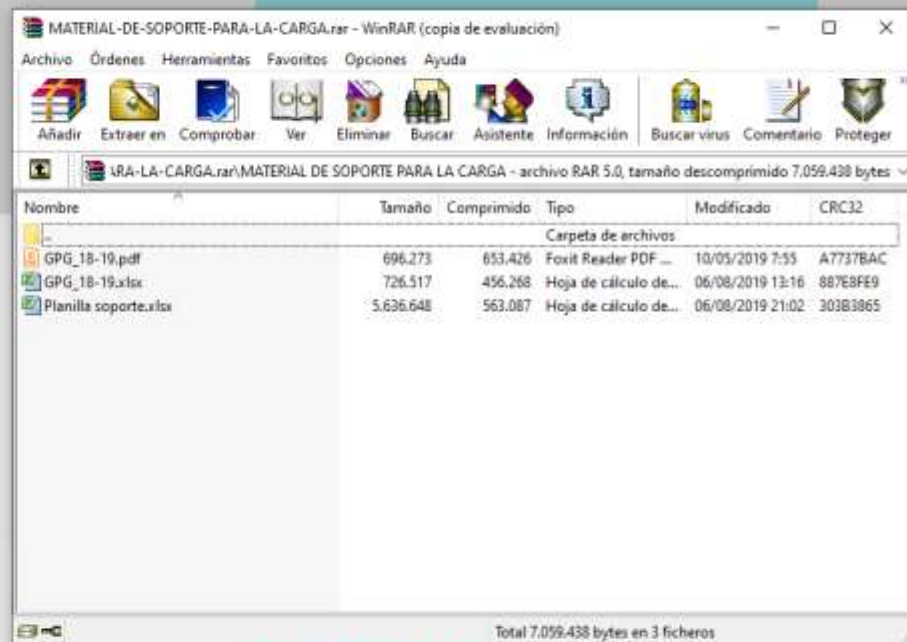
MATERIAL-DE-SOPORTE-PARA-LA-CARGA.rar - WinRAR (copia de evaluación)

Archivo Órdenes Herramientas Favoritos Opciones Ayuda

Añadir Extraer en Comprobar Ver Eliminar Buscar Asistente Información Buscar virus Comentario Proteger

\RA-LA-CARGA.rar\MATERIAL DE SOPORTE PARA LA CARGA - archivo RAR 5.0, tamaño descomprimido 7.059.438 bytes

| Nombre | Tamaño | Comprimido | Tipo | Modificado | CRC32 |
|---|---|---|---|---|---|
| .. | | | Carpeta de archivos | | |
| GPG_18-19.pdf | 696.273 | 653.426 | Foxit Reader PDF ... | 10/05/2019 7:55 | A7737BAC |
| GPG_18-19.xlsx | 726.517 | 456.268 | Hoja de cálculo de... | 06/08/2019 13:16 | 887E8FE9 |
| Planilla soporte.xlsx | 5.636.648 | 563.087 | Hoja de cálculo de... | 06/08/2019 21:02 | 303B3865 |

Total 7.059.438 bytes en 3 ficheros